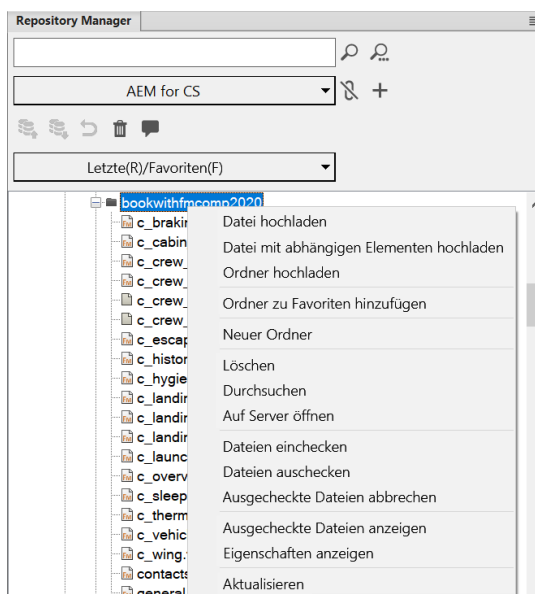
Repository Manager

AEM for CS

Letzte(R)/Favoriten(F)

bookwithfmcomp2020
c_brakir
c_cabin
c_crew_
c_crew_
c_crew_
c_crew_
c_escap
c_histor
c_hygie
c_landir
c_landir
c_landir
c_launc
c_overv
c_sleep
c_therm
c_vehic
c_wing.
contacts
general

Datei hochladen
Datei mit abhängigen Elementen hochladen
Ordner hochladen
Ordner zu Favoriten hinzufügen
Neuer Ordner
Löschen
Durchsuchen
Auf Server öffnen
Dateien einchecken
Dateien auschecken
Ausgecheckte Dateien abbrechen
Ausgecheckte Dateien anzeigen
Eigenschaften anzeigen
Aktualisieren